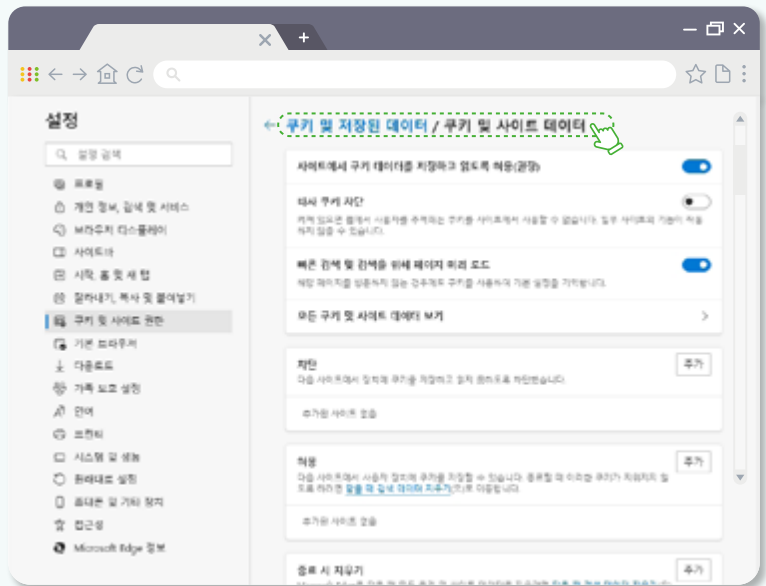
설정

설정 검색

프로필
개인 정보, 검색 및 서비스
브라우저 디스플레이
사이드바
시작, 홈 및 새 탭
잘라내기, 복사 및 붙여넣기
쿠키 및 사이트 권한
기본 브라우저
다운로드
가족 보호 설정
언어
프린터
시스템 및 성능
원래대로 설정
휴대폰 및 기타 장치
접근성
Microsoft Edge 정보

← 쿠키 및 저장된 데이터 / 쿠키 및 사이트 데이터

사이트에서 쿠키 데이터를 저장하고 읽도록 허용(권장)

타사 쿠키 차단
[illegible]

빠른 검색 및 검색을 위해 페이지 미리 로드
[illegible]

모든 쿠키 및 사이트 데이터 보기

차단
다음 사이트에서 장치에 쿠키를 저장하고 읽지 못하도록 차단했습니다.
추가
추가된 사이트 없음

허용
다음 사이트에서 사용자 장치에 쿠키를 저장할 수 있습니다. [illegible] 검색 데이터 지우기 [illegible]
추가
추가된 사이트 없음

종료 시 지우기
추가